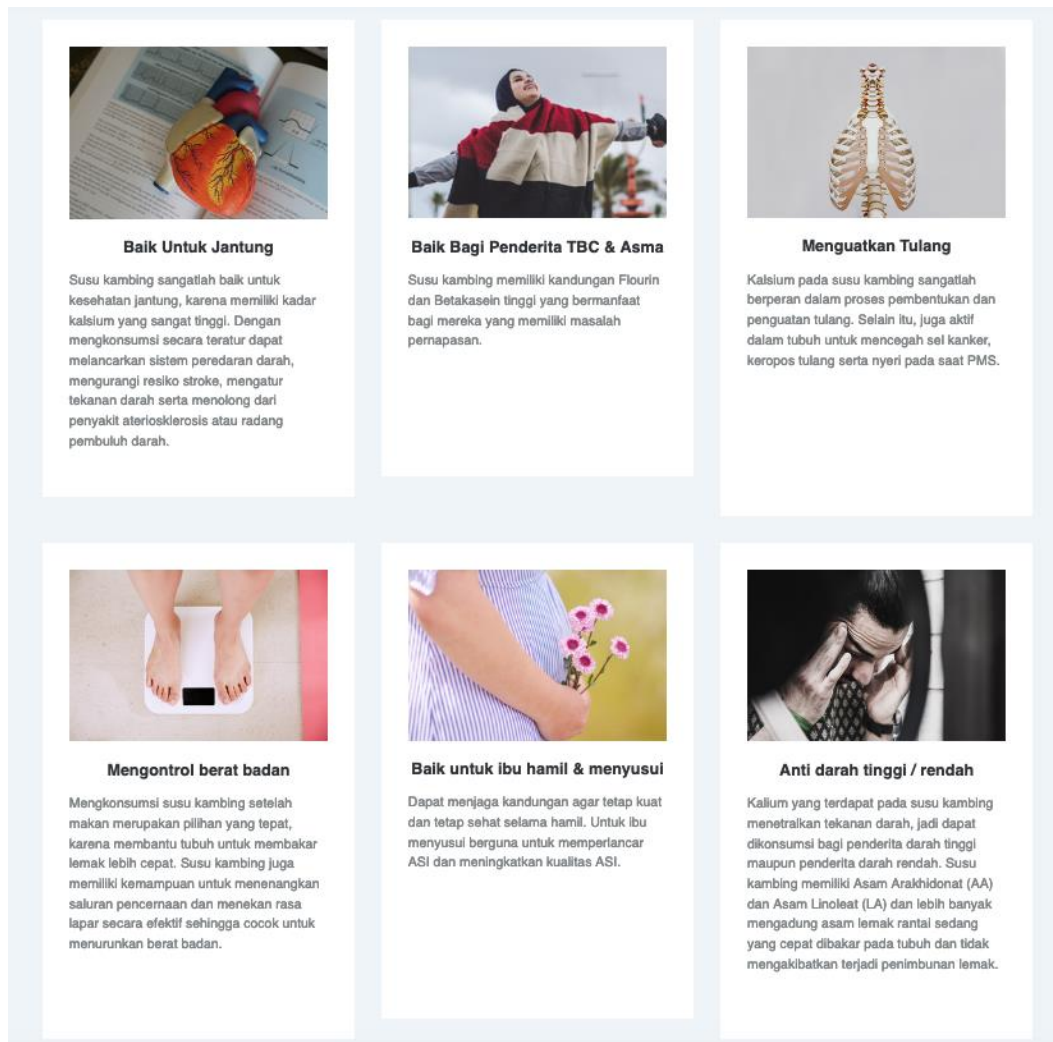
Baik Untuk Jantung

Susu kambing sangatlah baik untuk kesehatan jantung, karena memiliki kadar kalsium yang sangat tinggi. Dengan mengkonsumsi secara teratur dapat melancarkan sistem peredaran darah, mengurangi resiko stroke, mengatur tekanan darah serta menolong dari penyakit ateriosklerosis atau radang pembuluh darah.

Baik Bagi Penderita TBC & Asma

Susu kambing memiliki kandungan Flourin dan Betakasein tinggi yang bermanfaat bagi mereka yang memiliki masalah pernapasan.

Menguatkan Tulang

Kalsium pada susu kambing sangatlah berperan dalam proses pembentukan dan penguatan tulang. Selain itu, juga aktif dalam tubuh untuk mencegah sel kanker, keropos tulang serta nyeri pada saat PMS.

Mengontrol berat badan

Mengkonsumsi susu kambing setelah makan merupakan pilihan yang tepat, karena membantu tubuh untuk membakar lemak lebih cepat. Susu kambing juga memiliki kemampuan untuk menenangkan saluran pencernaan dan menekan rasa lapar secara efektif sehingga cocok untuk menurunkan berat badan.

Baik untuk ibu hamil & menyusui

Dapat menjaga kandungan agar tetap kuat dan tetap sehat selama hamil. Untuk ibu menyusui berguna untuk memperlancar ASI dan meningkatkan kualitas ASI.

Anti darah tinggi / rendah

Kalium yang terdapat pada susu kambing menetralkan tekanan darah, jadi dapat dikonsumsi bagi penderita darah tinggi maupun penderita darah rendah. Susu kambing memiliki Asam Arakhidonat (AA) dan Asam Linoleat (LA) dan lebih banyak mengadung asam lemak rantai sedang yang cepat dibakar pada tubuh dan tidak mengakibatkan terjadi penimbunan lemak.